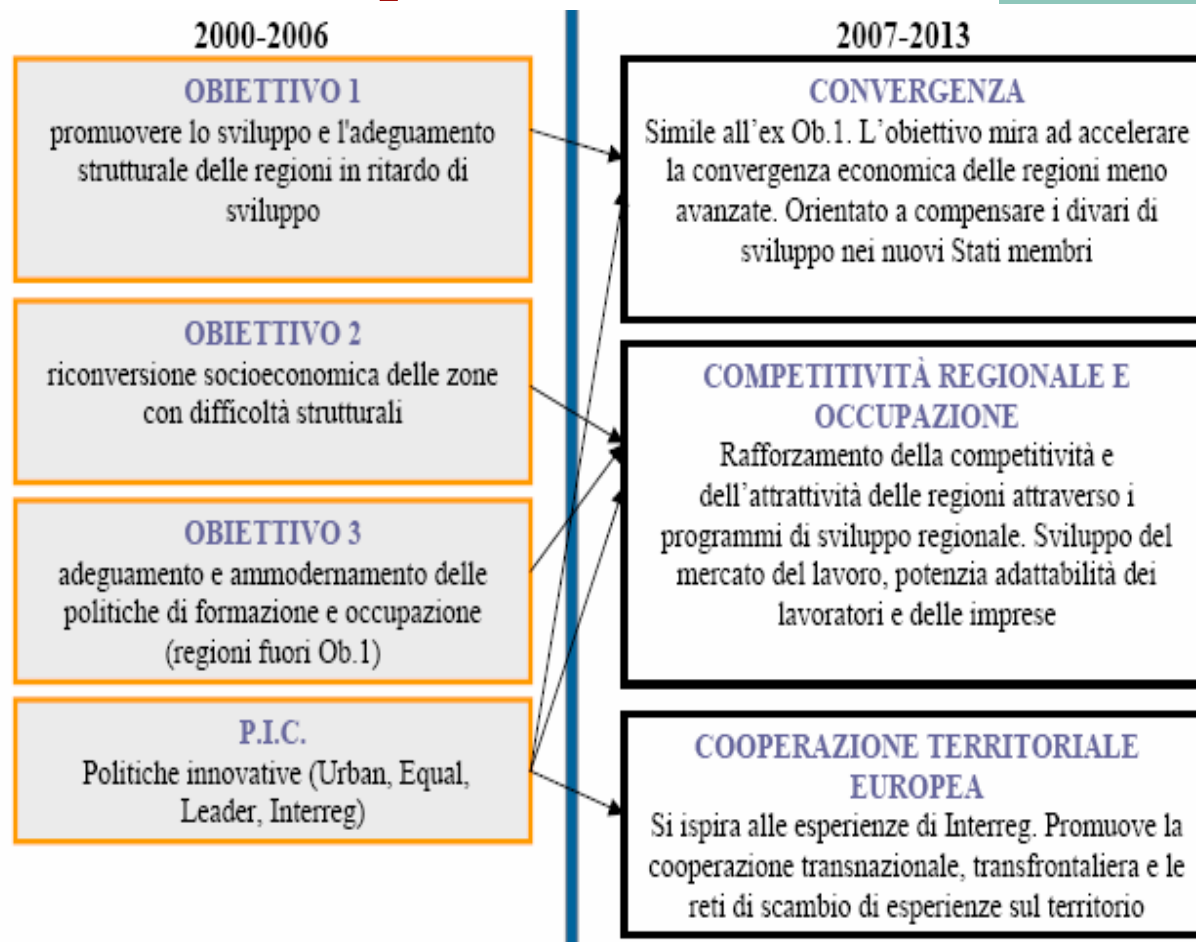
2000-2006

OBIETTIVO 1
promuovere lo sviluppo e l'adeguamento strutturale delle regioni in ritardo di sviluppo

OBIETTIVO 2
riconversione socioeconomica delle zone con difficoltà strutturali

OBIETTIVO 3
adeguamento e ammodernamento delle politiche di formazione e occupazione (regioni fuori Ob.1)

P.I.C.
Politiche innovative (Urban, Equal, Leader, Interreg)

2007-2013

CONVERGENZA
Simile all'ex Ob.1. L'obiettivo mira ad accelerare la convergenza economica delle regioni meno avanzate. Orientato a compensare i divari di sviluppo nei nuovi Stati membri

COMPETITIVITÀ REGIONALE E OCCUPAZIONE
Rafforzamento della competitività e dell'attrattività delle regioni attraverso i programmi di sviluppo regionale. Sviluppo del mercato del lavoro, potenzia adattabilità dei lavoratori e delle imprese

COOPERAZIONE TERRITORIALE EUROPEA
Si ispira alle esperienze di Interreg. Promuove la cooperazione transnazionale, transfrontaliera e le reti di scambio di esperienze sul territorio